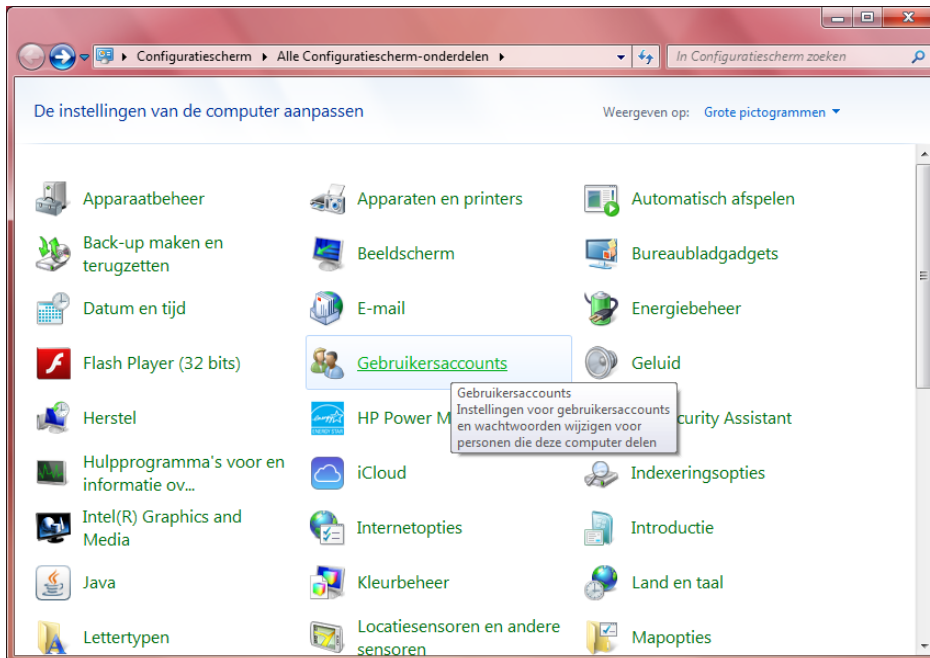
Configuratiescherm ▸ Alle Configuratiescherm-onderdelen ▸

In Configuratiescherm zoeken

De instellingen van de computer aanpassen

Weergeven op: Grote pictogrammen ▾

Apparaatbeheer

Apparaten en printers

Automatisch afspelen

Back-up maken en terugzetten

Beeldscherm

Bureaubladgadgets

Datum en tijd

E-mail

Energiebeheer

Flash Player (32 bits)

Gebruikersaccounts

Geluid

Gebruikersaccounts
Instellingen voor gebruikersaccounts en wachtwoorden wijzigen voor personen die deze computer delen

Herstel

HP Power M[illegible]

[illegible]curity Assistant

Hulpprogramma's voor en informatie ov...

iCloud

Indexeringsopties

Intel(R) Graphics and Media

Internetopties

Introductie

Java

Kleurbeheer

Land en taal

Lettertypen

Locatiesensoren en andere sensoren

Mapopties